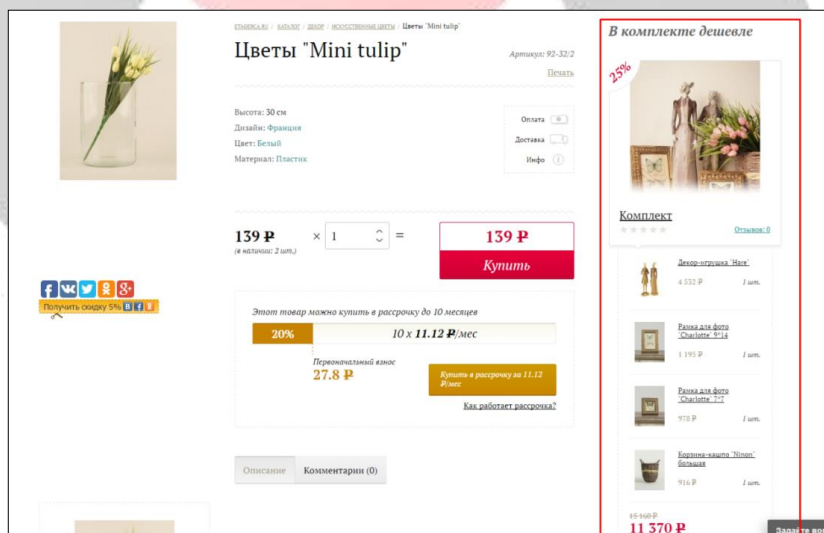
ETADESCA.RU / КАТАЛОГ / ДЕКОР / ИСКУССТВЕННЫЕ ЦВЕТЫ / Цветы "Mini tulip"

Цветы "Mini tulip"

Артикул: 92-32/2

Печать

Высота: 30 см
Дизайн: Франция
Цвет: Белый
Материал: Пластик

Оплата
Доставка
Инфо

139 ₽
(в наличии: 2 шт.)

× 1 =

139 ₽

Купить

Получить скидку 5%

Этот товар можно купить в рассрочку до 10 месяцев

| 20% | 10 х 11.12 ₽/мес |
|---|---|

Первоначальный взнос
27.8 ₽

Купить в рассрочку за 11.12 ₽/мес

Как работает рассрочка?

Описание
Комментарии (0)

В комплекте дешевле

25%

Комплект

Отзывов: 0

Декор-игрушка "Hare"
4 532 ₽
1 шт.

Рамка для фото "Charlotte" 9*14
1 195 ₽
1 шт.

Рамка для фото "Charlotte" 7*7
978 ₽
1 шт.

Корзина-кашпо "Ninon" большая
916 ₽
1 шт.

15 160 ₽
11 370 ₽

Задайте во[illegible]